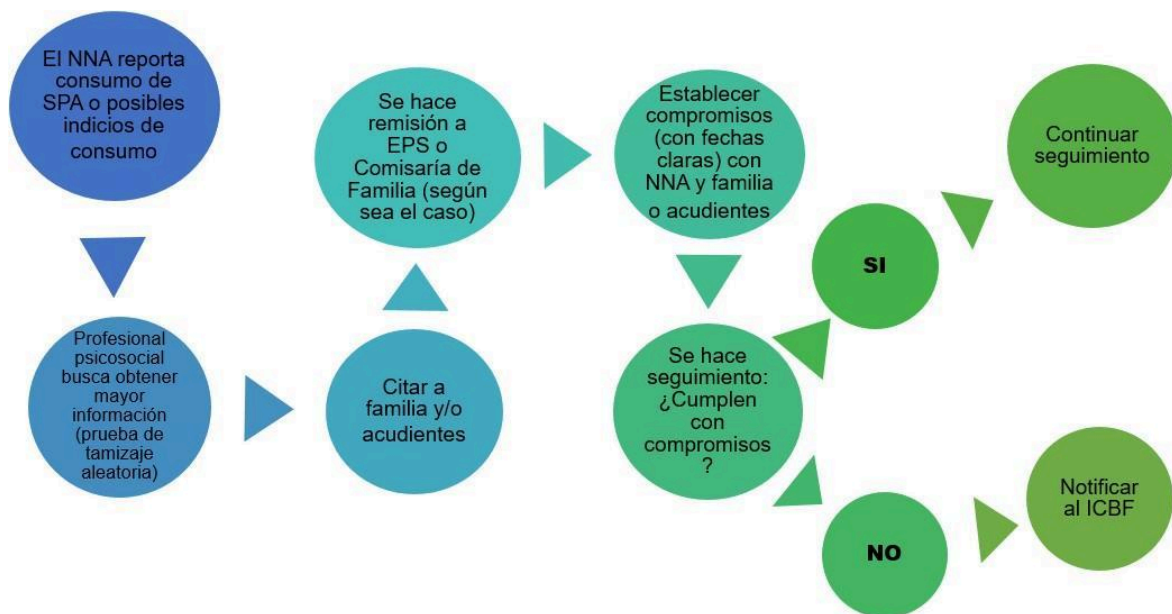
El NNA reporta consumo de SPA o posibles indicios de consumo

Profesional psicosocial busca obtener mayor información (prueba de tamizaje aleatoria)

Citar a familia y/o acudientes

Se hace remisión a EPS o Comisaría de Familia (según sea el caso)

Establecer compromisos (con fechas claras) con NNA y familia o acudientes

Se hace seguimiento: ¿Cumplen con compromisos ?

SI

Continuar seguimiento

NO

Notificar al ICBF